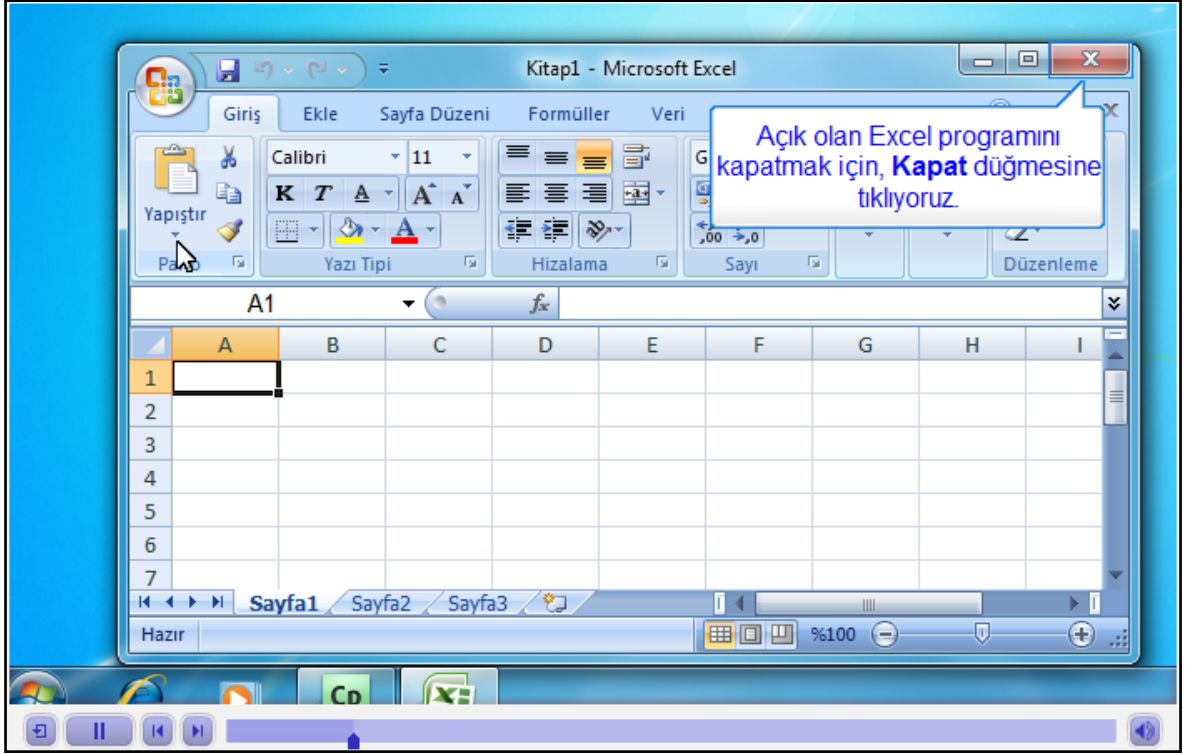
Kitap1 - Microsoft Excel

Giriş Ekle Sayfa Düzeni Formüller Veri

Açık olan Excel programını kapatmak için, **Kapat** düğmesine tıklıyoruz.

Yapıştır
Pano
Calibri 11
K T A
Yazı Tipi
Hizalama
Sayı
Düzenleme

A1 $f_x$

| | A | B | C | D | E | F | G | H | I |
|---|---|---|---|---|---|---|---|---|---|
| 1 | | | | | | | | | |
| 2 | | | | | | | | | |
| 3 | | | | | | | | | |
| 4 | | | | | | | | | |
| 5 | | | | | | | | | |
| 6 | | | | | | | | | |
| 7 | | | | | | | | | |

Sayfa1 Sayfa2 Sayfa3

Hazır %100